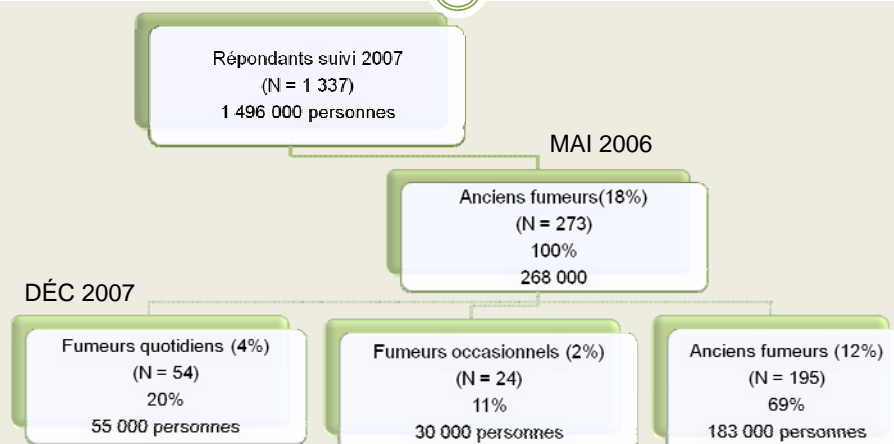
Répondants suivi 2007
(N = 1 337)
1 496 000 personnes

MAI 2006

Anciens fumeurs(18%)
(N = 273)
100%
268 000

DÉC 2007

Fumeurs quotidiens (4%)
(N = 54)
20%
55 000 personnes

Fumeurs occasionnels (2%)
(N = 24)
11%
30 000 personnes

Anciens fumeurs (12%)
(N = 195)
69%
183 000 personnes